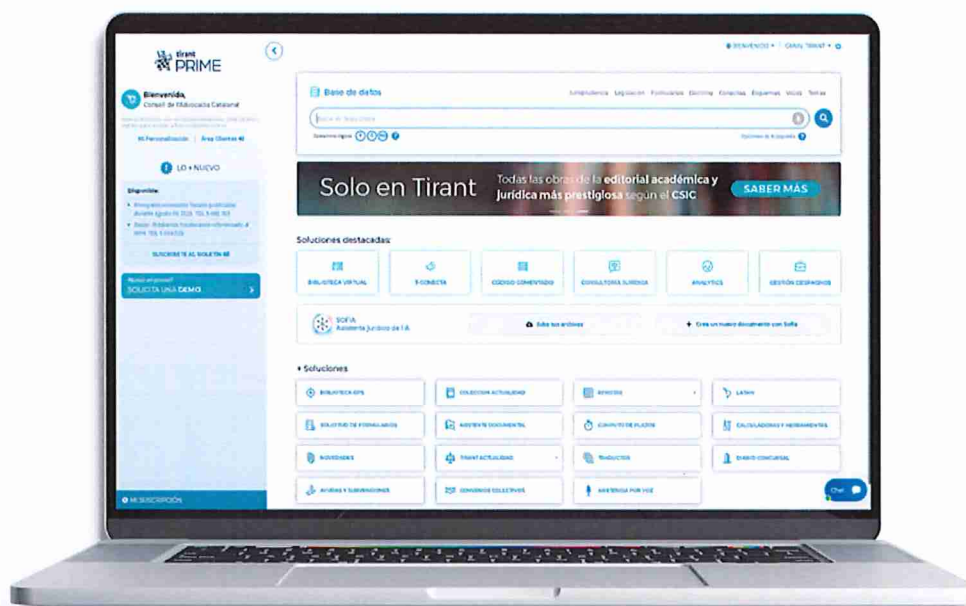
tirant PRIME

Bienvenido,
Consell de l'Advocacia Catalana

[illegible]

Mi Personalización | Área Clientes

LO + NUEVO

Disponible:

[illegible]

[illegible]

SUSCRÍBETE AL BOLETÍN

¿Nuevo en prime?
SOLICITA UNA DEMO

MI SUSCRIPCIÓN

BIENVENIDO ▾ | CANAL TIRANT ▾

Base de datos

Jurisprudencia Legislación Formularios Doctrina Consultas Esquemas Voces Tesis

Buscar en Tirant Online

Opciones de búsqueda

Solo en Tirant

Todas las obras de la editorial académica y jurídica más prestigiosa según el CSIC

SABER MÁS

Soluciones destacadas:

BIBLIOTECA VIRTUAL
T-CONECTA
CÓDIGO COMENTADO
CONSULTORÍA JURÍDICA
ANALYTICS
GESTIÓN DESPACHOS

SOFIA
Asistente Jurídico de I.A.

Sube tus archivos

Crea un nuevo documento con Sofia

Soluciones

BIBLIOTECA GPS
COLECCIÓN ACTUALIDAD
ESQUEMAS
LATAM
SOLUTIVO DE FORMULARIOS
ASISTENTE DOCUMENTAL
CÓMPUTO DE PLAZOS
CALCULADORAS Y HERRAMIENTAS
NOVEDADES
TIRANT ACTUALIDAD
TRADUCTOR
DIARIO CONCURSAL
AYUDAS Y SUBVENCIONES
CONVENIOS COLECTIVOS
ASISTENCIA POR VOZ

Chat